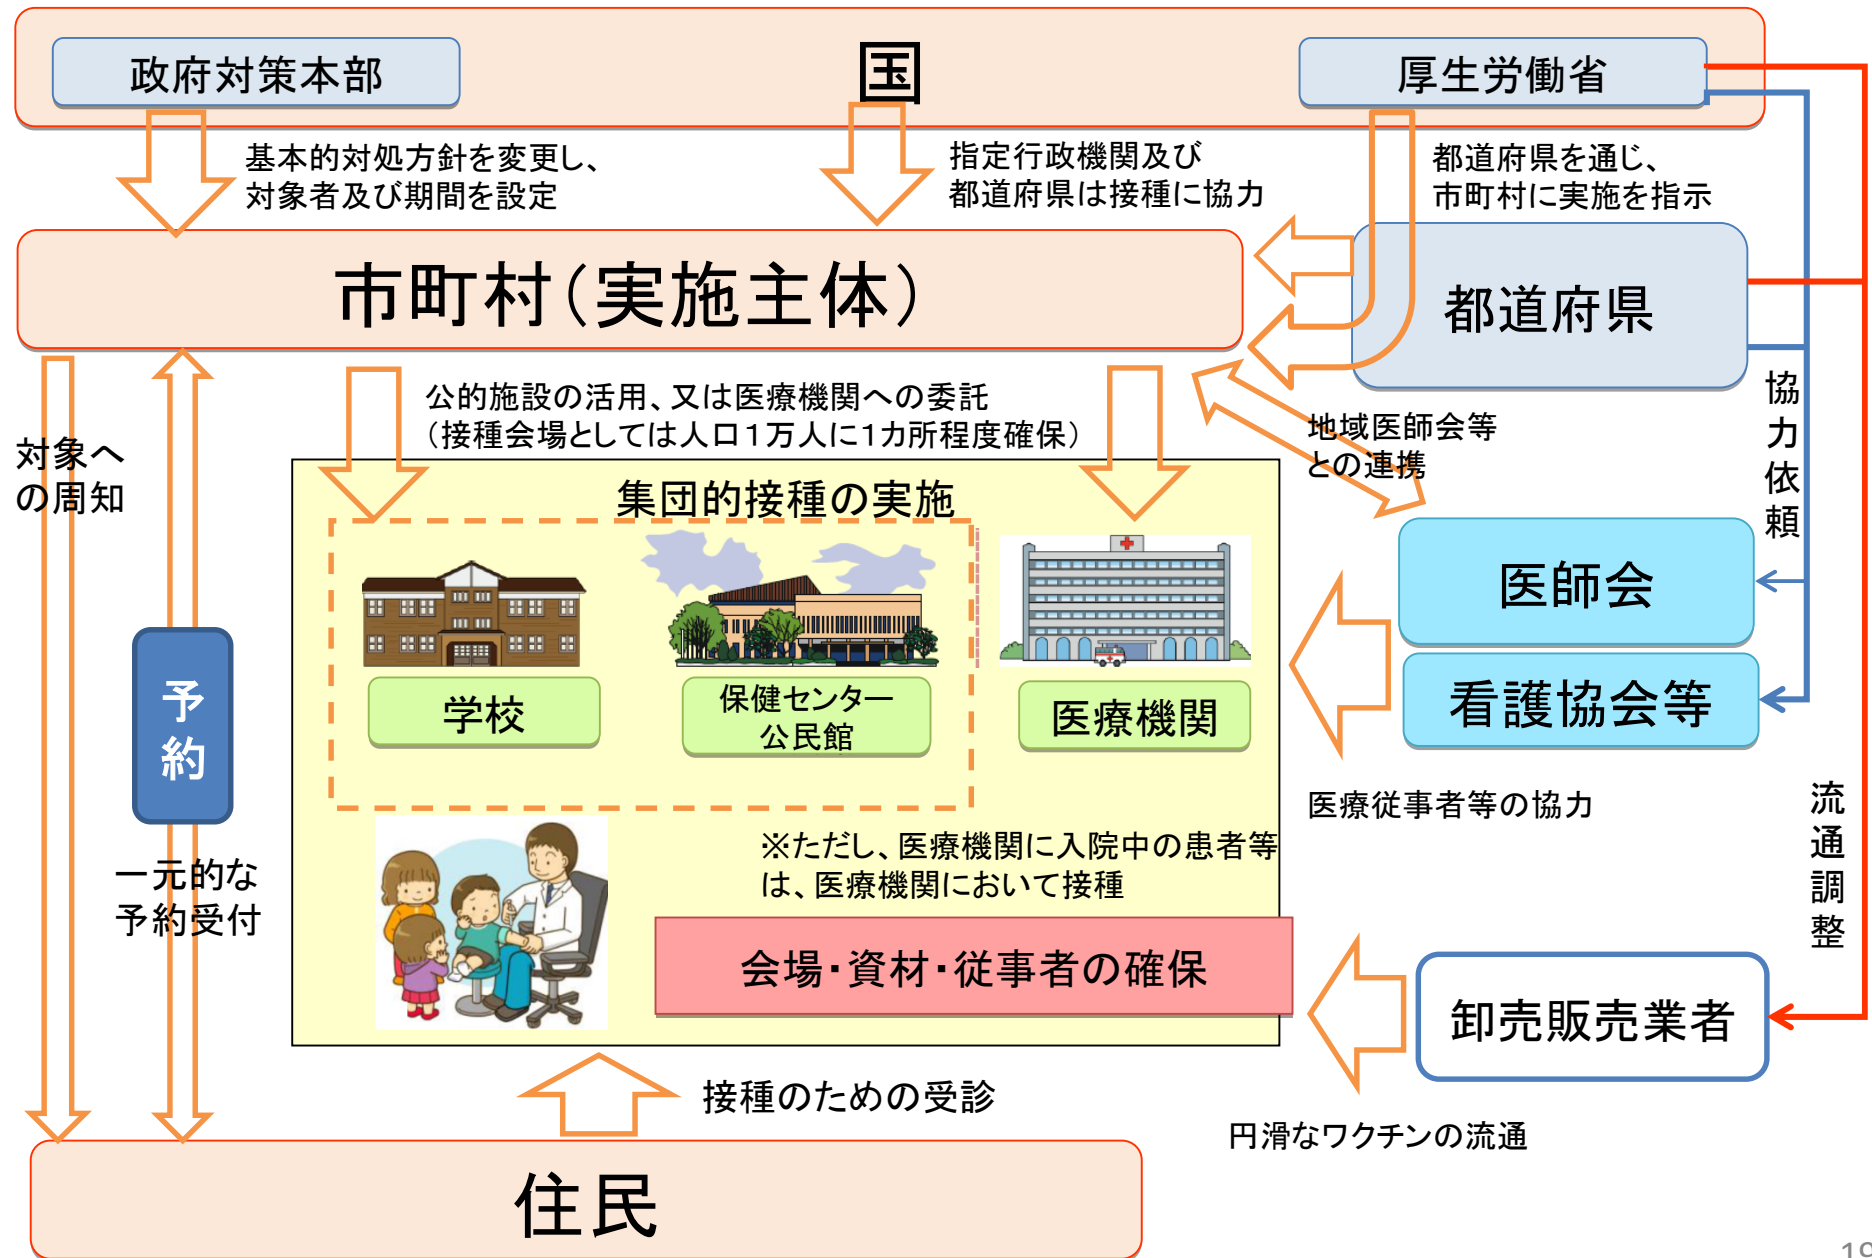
政府対策本部

国

厚生労働省

基本的対処方針を変更し、対象者及び期間を設定

指定行政機関及び都道府県は接種に協力

都道府県を通じ、市町村に実施を指示

市町村（実施主体）

都道府県

公的施設の活用、又は医療機関への委託
（接種会場としては人口1万人に1カ所程度確保）

地域医師会等との連携

協力依頼

対象への周知

集団的接種の実施

学校

保健センター
公民館

医療機関

医師会

看護協会等

予約

医療従事者等の協力

流通調整

一元的な予約受付

※ただし、医療機関に入院中の患者等は、医療機関において接種

会場・資材・従事者の確保

卸売販売業者

接種のための受診

円滑なワクチンの流通

住民

19